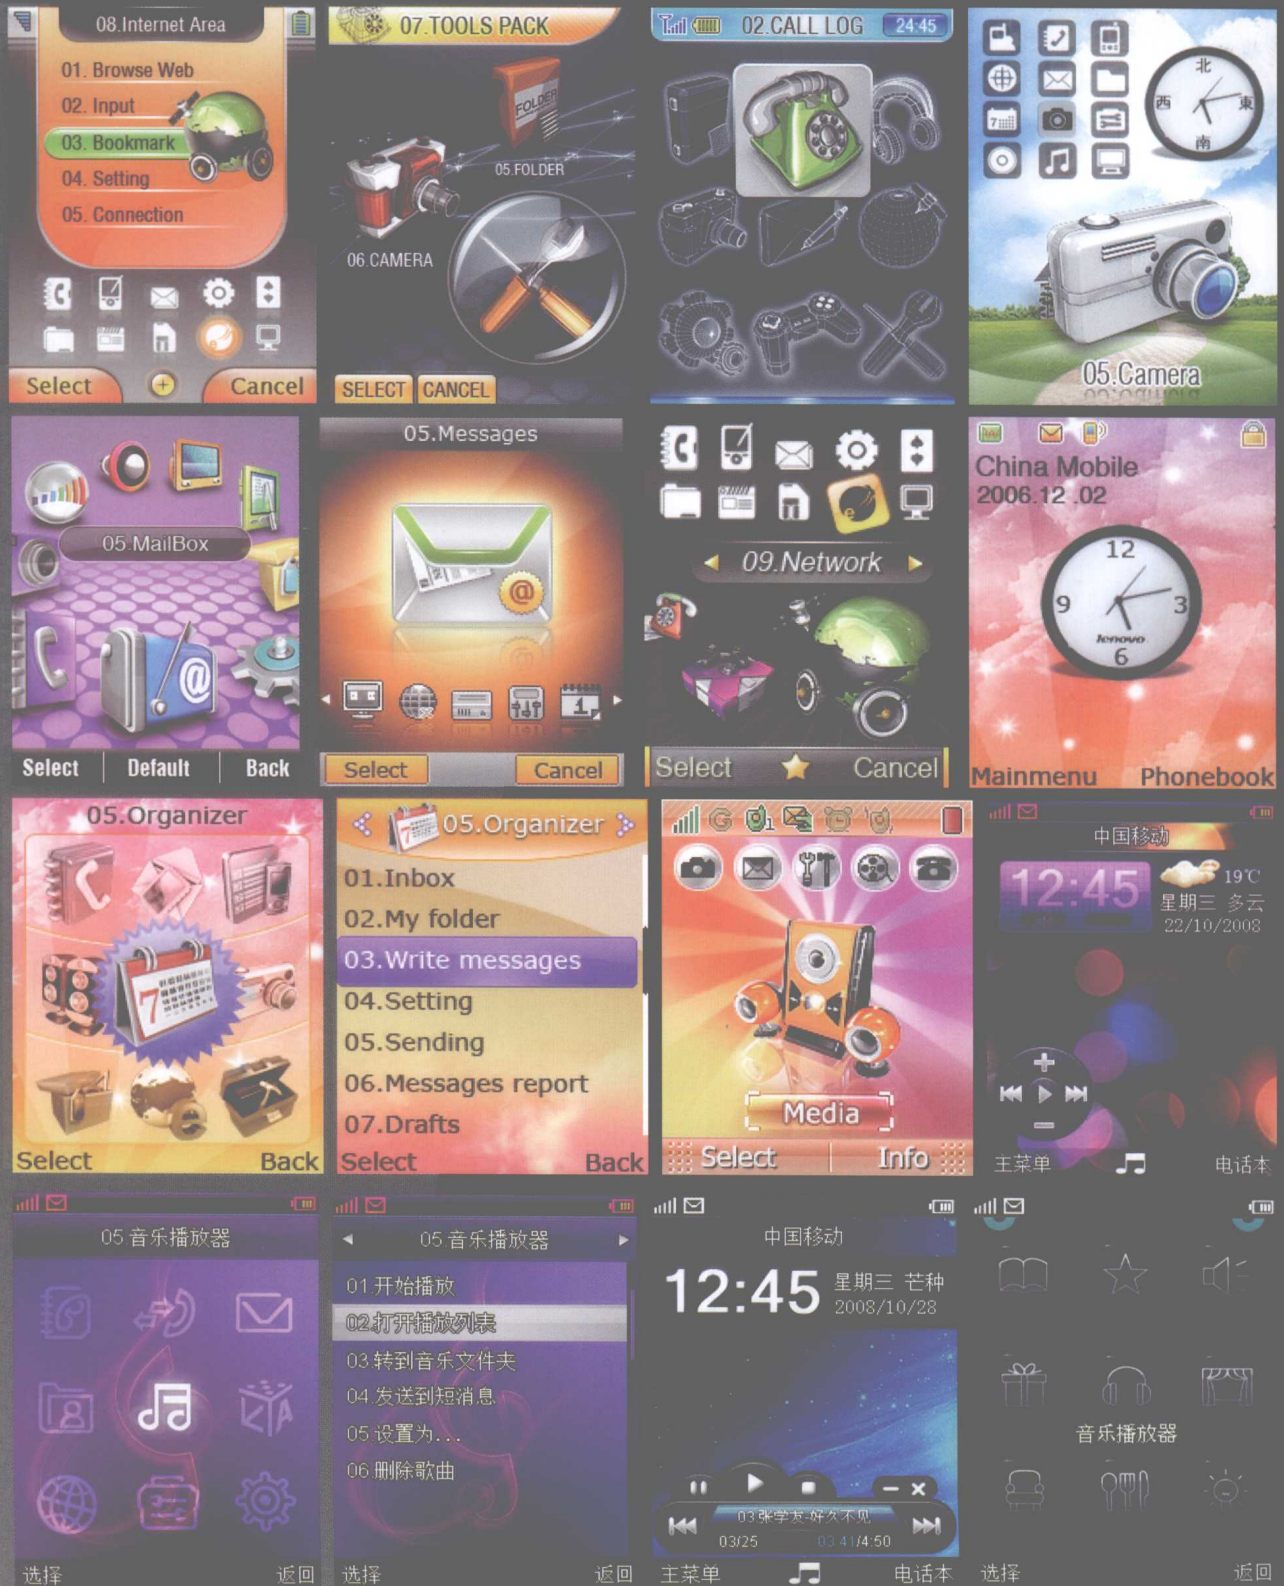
08.Internet Area
01. Browse Web
02. Input
03. Bookmark
04. Setting
05. Connection
Select
Cancel

07.TOOLS PACK
FOLDER
05.FOLDER
06.CAMERA
SELECT
CANCEL

02.CALL LOG
24:45

北
西
東
南
05.Camera

05.MailBox
Select
Default
Back

05.Messages
Select
Cancel

09.Network
Select
Cancel

China Mobile
2006.12.02
12
9
3
6
lenovo
Mainmenu
Phonebook

05.Organizer
Select
Back

05.Organizer
01.Inbox
02.My folder
03.Write messages
04.Setting
05.Sending
06.Messages report
07.Drafts
Select
Back

Media
Select
Info

中国移动
12:45
19℃
星期三 多云
22/10/2008
主菜单
电话本

05 音乐播放器
选择
返回

05 音乐播放器
01 开始播放
02 打开播放列表
03 转到音乐文件夹
04 发送到短消息
05 设置为...
06 删除歌曲
选择
返回

中国移动
12:45
星期三 芒种
2008/10/28
03 张学友-好久不见
03/25
03:41/4:50
主菜单
电话本

音乐播放器
选择
返回